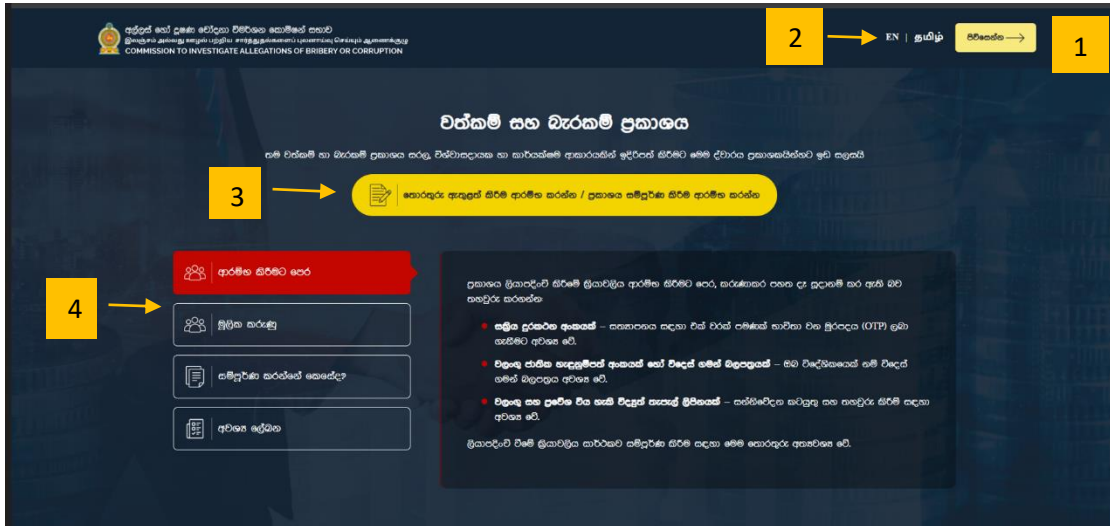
අල්ලස් හෝ දූෂණ චෝදනා විමර්ශන කොමිෂන් සභාව
இலஞ்சம் அல்லது ஊழல் பற்றிய சார்த்துதல்களை புலனாய்வு செய்யும் ஆணைக்குழு
COMMISSION TO INVESTIGATE ALLEGATIONS OF BRIBERY OR CORRUPTION

2

EN | தமிழ்

පිවිසෙන්න

1

වත්කම් සහ බැරකම් ප්‍රකාශය

සම වත්කම් හා බැරකම් ප්‍රකාශය සරල, විශ්වාසදායක හා කාර්යක්ෂම ආකාරයකින් ඉදිරිපත් කිරීමට මෙම ද්වාරය ප්‍රකාශකයින්හට ඉඩ සලසයි

3

තොරතුරු ඇතුළත් කිරීම ආරම්භ කරන්න / ප්‍රකාශය සම්පූර්ණ කිරීම ආරම්භ කරන්න

ආරම්භ කිරීමට පෙර

4

මූලික කරුණු

සම්පූර්ණ කරන්නේ කෙසේද?

අවශ්‍ය ලේඛන

ප්‍රකාශය ලියාපදිංචි කිරීමේ ක්‍රියාවලිය ආරම්භ කිරීමට පෙර, කරුණාකර පහත දැ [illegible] කර ඇති බව තහවුරු කරගන්න

සක්‍රිය දුරකථන අංකයක් – සත්‍යාපනය සඳහා එක් වරක් පමණක් භාවිතා වන මුරපදය (OTP) ලබා ගැනීමට අවශ්‍ය වේ.

වලංගු ජාතික හැඳුනුම්පත් අංකයක් හෝ විදෙස් ගමන් බලපත්‍රයක් – ඔබ විදේශිකයෙක් නම් විදෙස් ගමන් බලපත්‍රය අවශ්‍ය වේ.

වලංගු සහ ප්‍රවේශ විය හැකි විද්‍යුත් තැපැල් ලිපිනයක් – සන්නිවේදන කටයුතු සහ තහවුරු කිරීම සඳහා අවශ්‍ය වේ.

ලියාපදිංචි වීමේ ක්‍රියාවලිය සාර්ථකව සම්පූර්ණ කිරීම සඳහා මෙම තොරතුරු අත්‍යවශ්‍ය වේ.